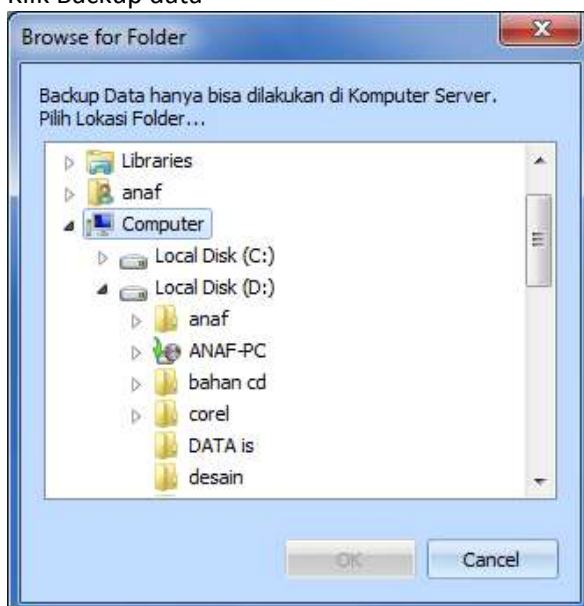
Klik Backup data

Browse for Folder

Backup Data hanya bisa dilakukan di Komputer Server. Pilih Lokasi Folder...

Libraries
anaf
Computer
Local Disk (C:)
Local Disk (D:)
anaf
ANAF-PC
bahan cd
corel
DATA is
desain

OK
Cancel